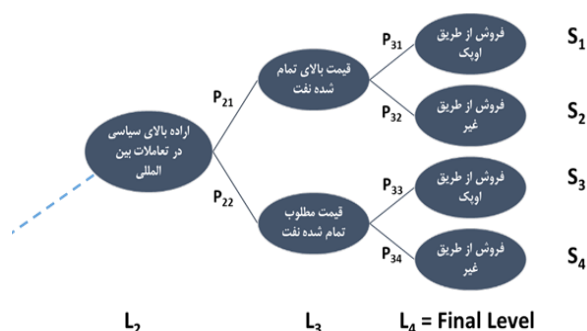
اراده بالای سیاسی در تعاملات بین المللی

$P_{21}$

$P_{22}$

قیمت بالای تمام شده نفت

قیمت مطلوب تمام شده نفت

$P_{31}$

$P_{32}$

$P_{33}$

$P_{34}$

فروش از طریق اوپک

فروش از طریق غیر

فروش از طریق اوپک

فروش از طریق غیر

$S_1$

$S_2$

$S_3$

$S_4$

$L_2$

$L_3$

$L_4$ = Final Level